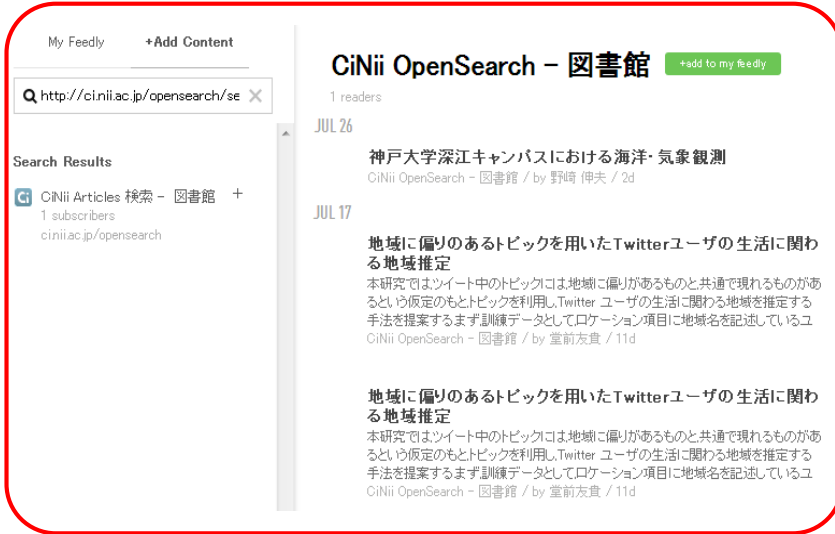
My Feedly
+Add Content

http://ci.nii.ac.jp/opensearch/se

Search Results

Ci CiNii Articles 検索 - 図書館 +
1 subscribers
ci.nii.ac.jp/opensearch

CiNii OpenSearch - 図書館
+add to my feedly

1 readers

JUL 26

神戸大学深江キャンパスにおける海洋･気象観測
CiNii OpenSearch - 図書館 / by 野崎 伸夫 / 2d

JUL 17

地域に偏りのあるトピックを用いたTwitterユーザの生活に関わる地域推定
本研究では,ツイート中のトピックには,地域に偏りがあるものと,共通で現れるものがあるという仮定のもとトピックを利用し,Twitter ユーザの生活に関わる地域を推定する手法を提案するまず訓練データとしてロケーション項目に地域名を記述しているユ
CiNii OpenSearch - 図書館 / by 堂前友貴 / 11d

地域に偏りのあるトピックを用いたTwitterユーザの生活に関わる地域推定
本研究では,ツイート中のトピックには,地域に偏りがあるものと,共通で現れるものがあるという仮定のもとトピックを利用し,Twitter ユーザの生活に関わる地域を推定する手法を提案するまず訓練データとしてロケーション項目に地域名を記述しているユ
CiNii OpenSearch - 図書館 / by 堂前友貴 / 11d